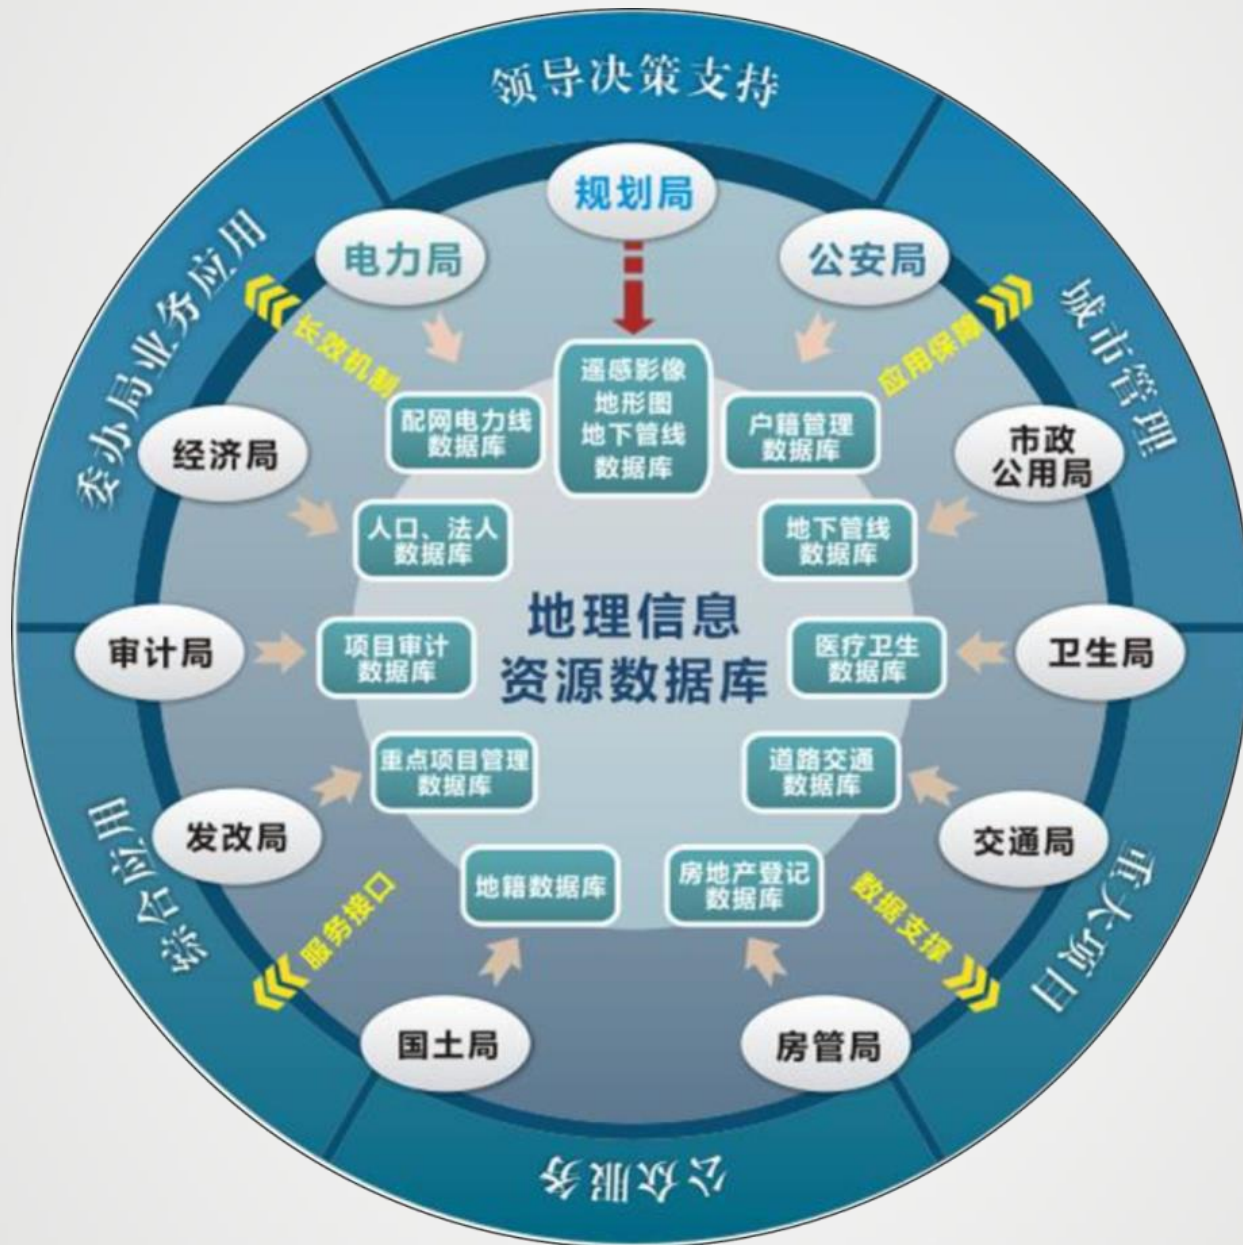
领导决策支持

城市管理

重大项目

公众服务

综合应用

委办局业务应用

规划局

电力局

公安局

长效机制

应用保障

遥感影像
地形图
地下管线
数据库

配网电力线
数据库

户籍管理
数据库

经济局

市政
公用局

人口、法人
数据库

地下管线
数据库

地理信息
资源数据库

审计局

项目审计
数据库

医疗卫生
数据库

卫生局

重点项目管理
数据库

道路交通
数据库

发改局

交通局

地籍数据库

房地产登记
数据库

服务接口

数据支撑

国土局

房管局